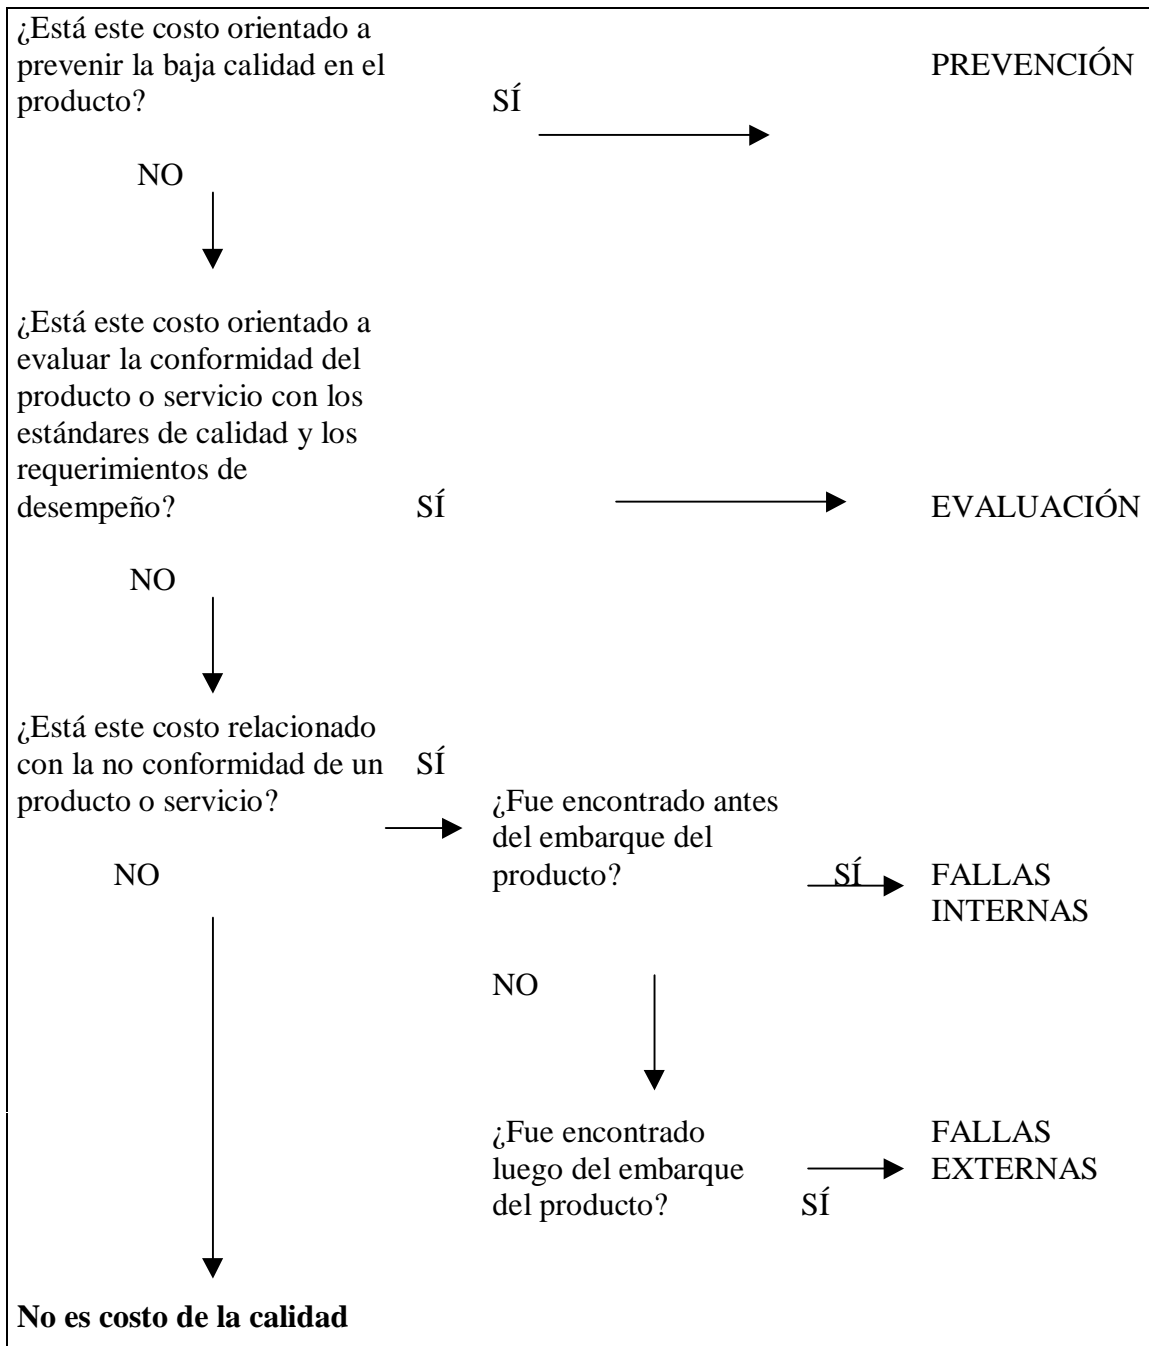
¿Está este costo orientado a prevenir la baja calidad en el producto?

SÍ

PREVENCIÓN

NO

¿Está este costo orientado a evaluar la conformidad del producto o servicio con los estándares de calidad y los requerimientos de desempeño?

SÍ

EVALUACIÓN

NO

¿Está este costo relacionado con la no conformidad de un producto o servicio?

SÍ

¿Fue encontrado antes del embarque del producto?

SÍ

FALLAS INTERNAS

NO

NO

¿Fue encontrado luego del embarque del producto?

SÍ

FALLAS EXTERNAS

No es costo de la calidad